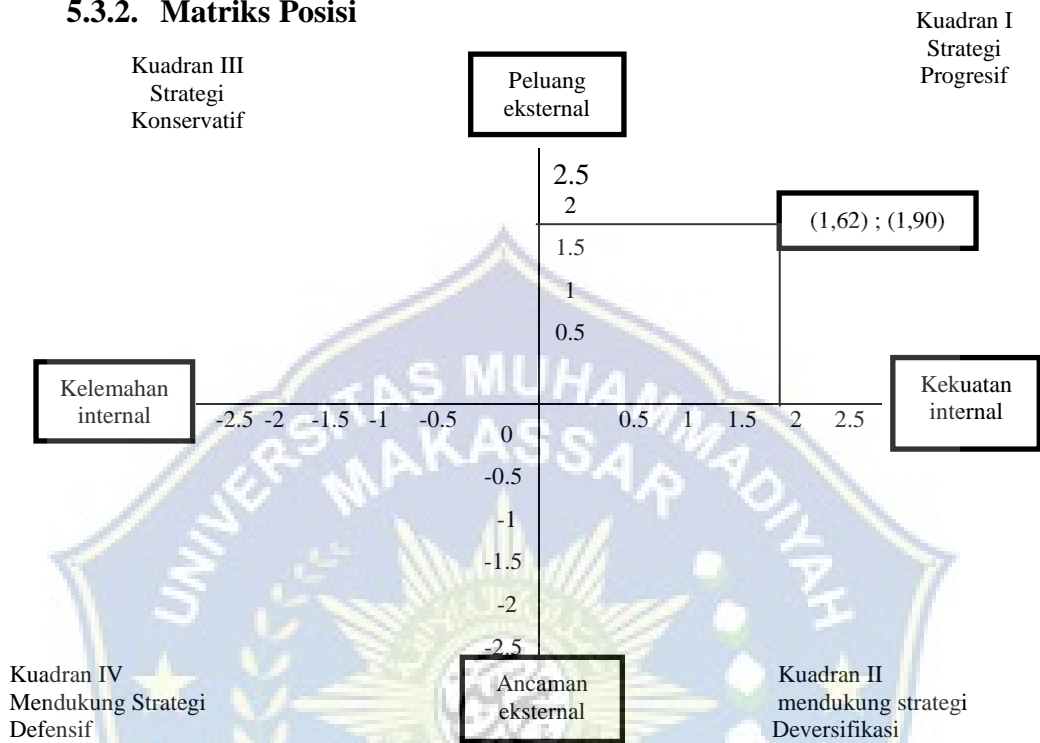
**5.3.2. Matriks Posisi**

Kuadran I
Strategi
Progresif

Kuadran III
Strategi
Konservatif

Peluang eksternal

2.5
2
1.5
1
0.5

(1,62) ; (1,90)

Kelemahan internal

-2.5 -2 -1.5 -1 -0.5

0

0.5 1 1.5 2 2.5

Kekuatan internal

-0.5
-1
-1.5
-2
-2.5

Kuadran IV
Mendukung Strategi
Defensif

Ancaman eksternal

Kuadran II
mendukung strategi
Deversifikasi

UNIVERSITAS MUHAMMADIYAH MAKASSAR